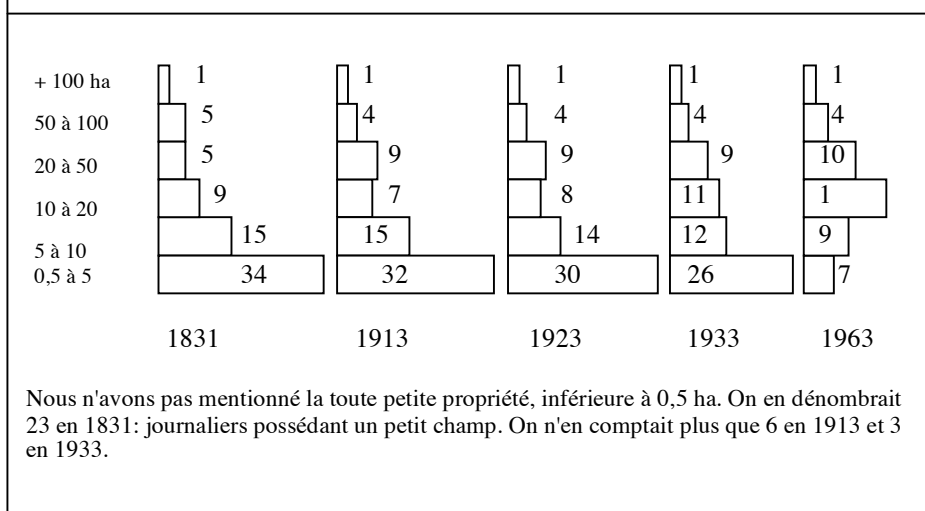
+ 100 ha
50 à 100
20 à 50
10 à 20
5 à 10
0,5 à 5

| | 1831 | 1913 | 1923 | 1933 | 1963 |
|---|---|---|---|---|---|
| + 100 ha | 1 | 1 | 1 | 1 | 1 |
| 50 à 100 | 5 | 4 | 4 | 4 | 4 |
| 20 à 50 | 5 | 9 | 9 | 9 | 10 |
| 10 à 20 | 9 | 7 | 8 | 11 | 1 |
| 5 à 10 | 15 | 15 | 14 | 12 | 9 |
| 0,5 à 5 | 34 | 32 | 30 | 26 | 7 |

1831 1913 1923 1933 1963

Nous n'avons pas mentionné la toute petite propriété, inférieure à 0,5 ha. On en dénombrait 23 en 1831: journaliers possédant un petit champ. On n'en comptait plus que 6 en 1913 et 3 en 1933.